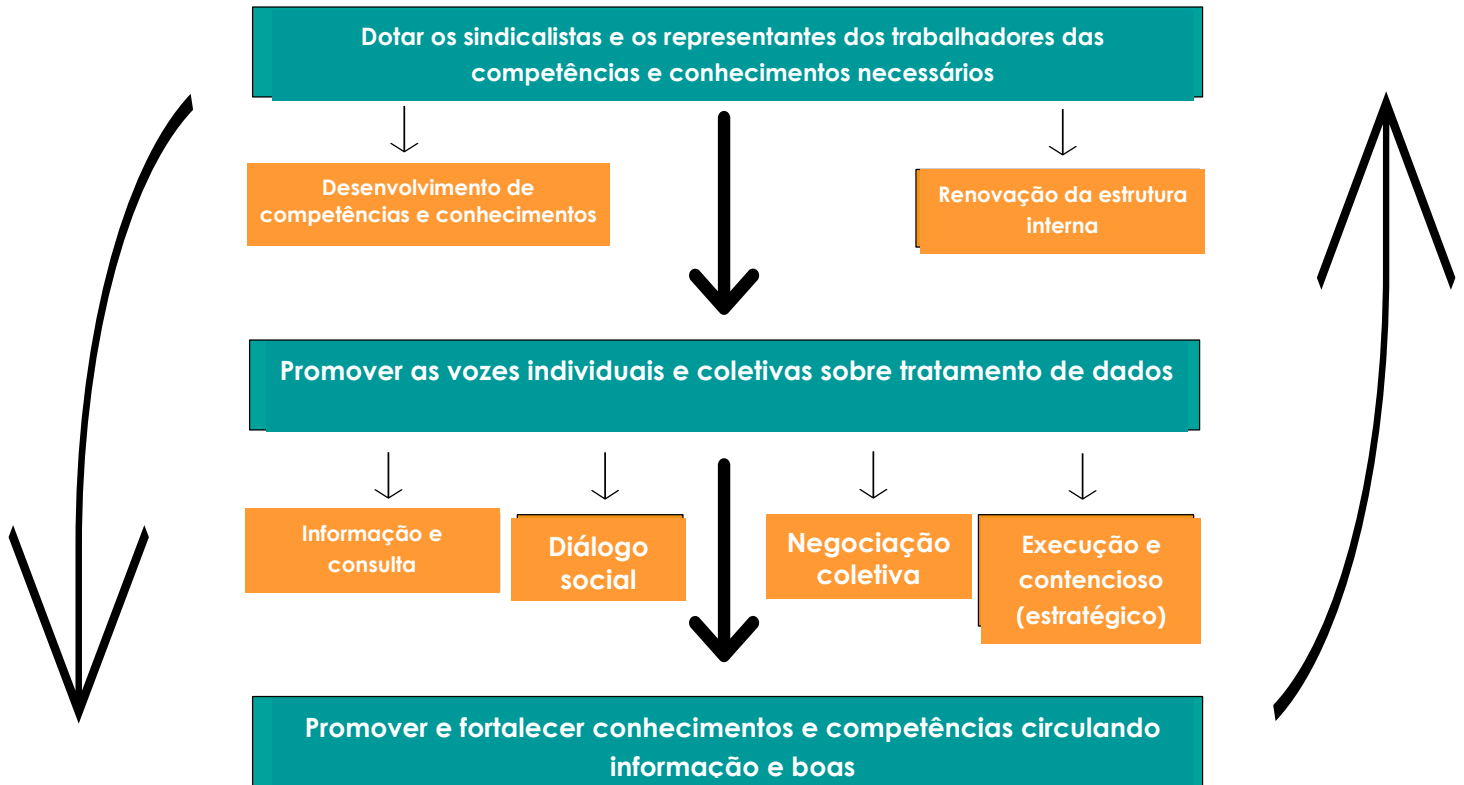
Dotar os sindicalistas e os representantes dos trabalhadores das competências e conhecimentos necessários

Desenvolvimento de competências e conhecimentos

Renovação da estrutura interna

Promover as vozes individuais e coletivas sobre tratamento de dados

Informação e consulta

Diálogo social

Negociação coletiva

Execução e contencioso (estratégico)

Promover e fortalecer conhecimentos e competências circulando informação e boas